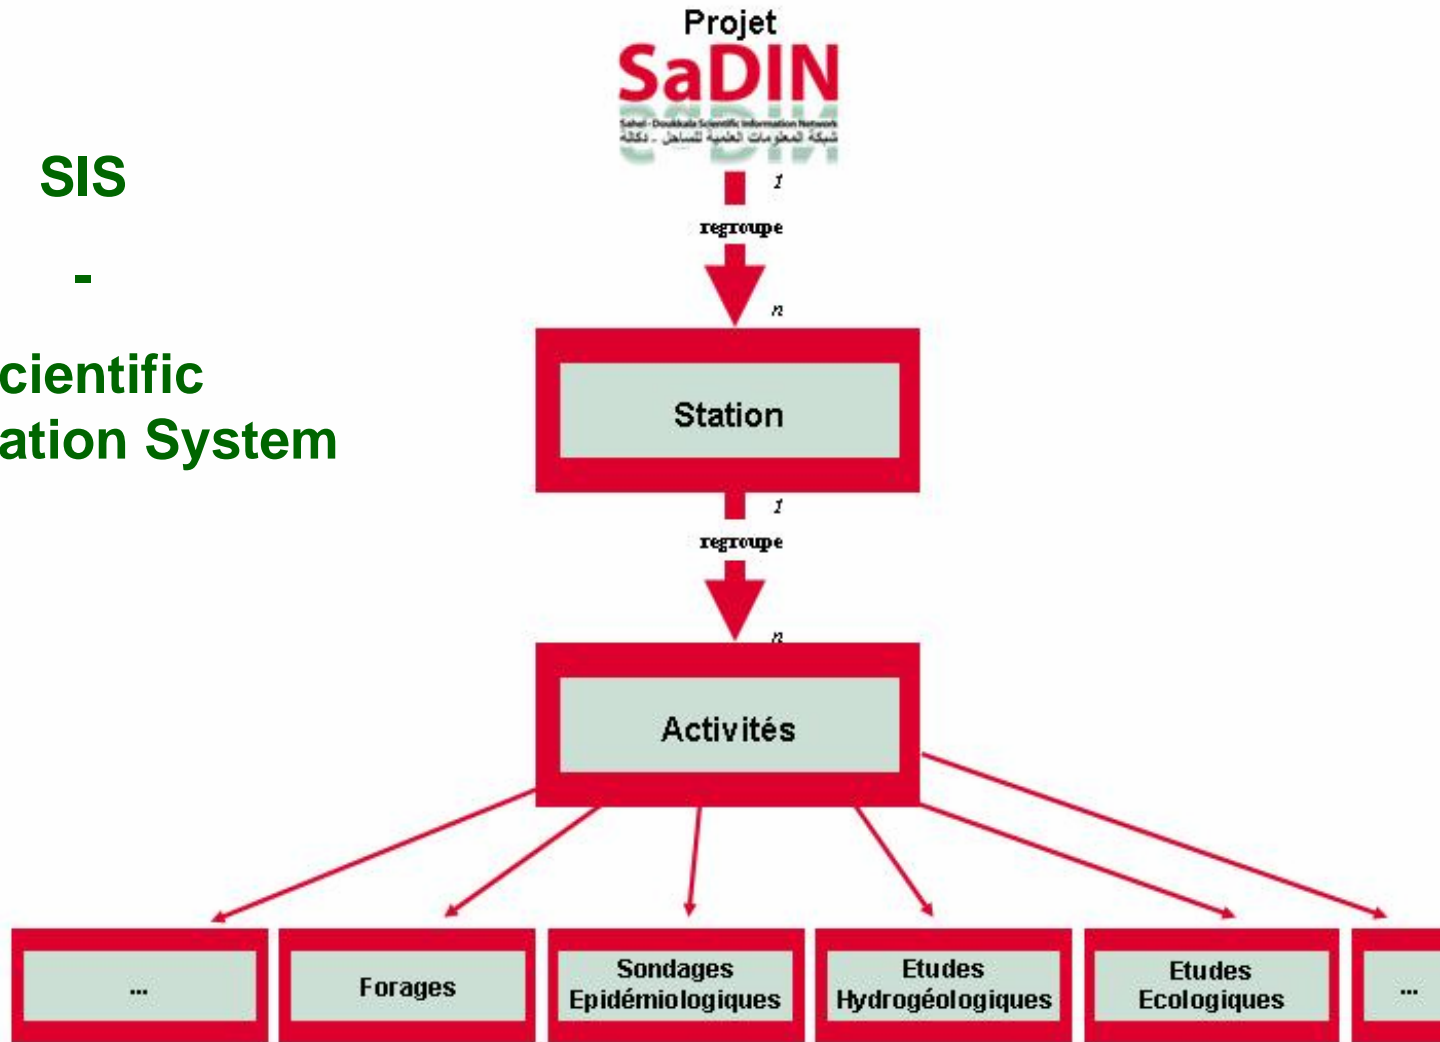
SIS

-

cientific
ation System

Projet
SaDIN
Sahel - Doukkala Scientific Information Network
شبكة المعلومات العلمية للساحل - دكالة

1
regroupe
n

Station

1
regroupe
n

Activités

...

Forages

Sondages Epidémiologiques

Etudes Hydrogéologiques

Etudes Ecologiques

...